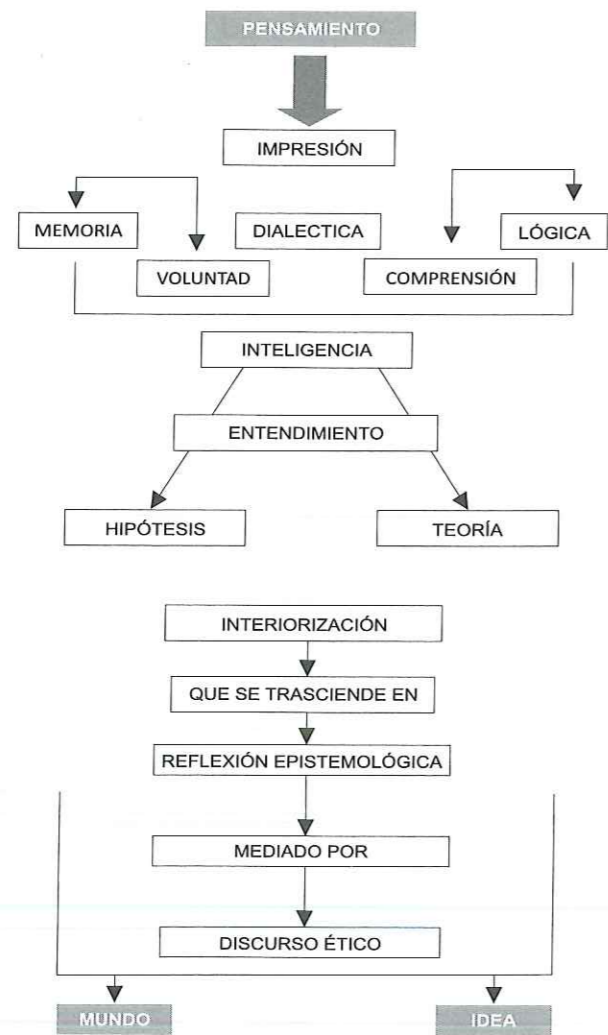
PENSAMIENTO

IMPRESIÓN

MEMORIA

DIALECTICA

LÓGICA

VOLUNTAD

COMPRENSIÓN

INTELIGENCIA

ENTENDIMIENTO

HIPÓTESIS

TEORÍA

INTERIORIZACIÓN

QUE SE TRASCIENDE EN

REFLEXIÓN EPISTEMOLÓGICA

MEDIADO POR

DISCURSO ÉTICO

MUNDO

IDEA